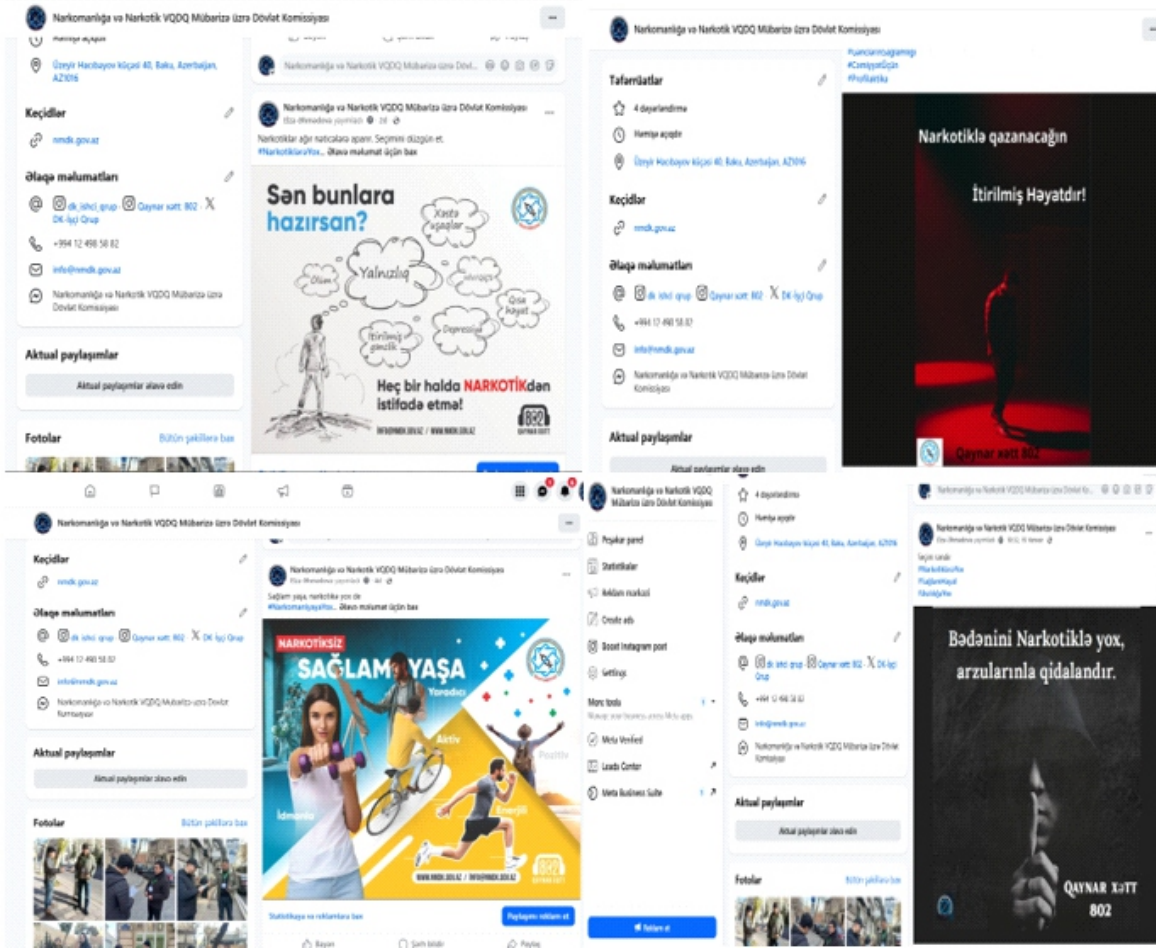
Narkomanlığa və Narkotik VQDQ Mübarizə üzrə Dövlət Komissiyası

Həmişə açıqdır

Üzeyir Hacıbəyov küçəsi 40, Baku, Azerbaijan, AZ1016

Keçidlər

nmdk.gov.az

Əlaqə məlumatları

dk_ishci_grup · Qaynar xətt_802 · DK-İşçi Grup

+994 12 498 58 82

info@nmdk.gov.az

Narkomanlığa və Narkotik VQDQ Mübarizə üzrə Dövlət Komissiyası

Aktual paylaşımlar

Aktual paylaşımlar əlavə edin

Fotolar

Bütün şəkillərə bax

Narkomanlığa və Narkotik VQDQ Mübarizə üzrə Dövlət Komissiyası

Narkotiklər ağır nəticələrə aparır. Seçimini düzgün et.
#NarkotikləraYox... Əlavə məlumat üçün bax

Sən bunlara hazırsan?

Xəstə uşaqlar

Yalnızlıq

Ölüm

Həbs

Qısa həyat

İtirilmiş gənclik

Depressiya

Heç bir halda NARKOTİKdən istifadə etmə!

INFO@NMDK.GOV.AZ / WWW.NMDK.GOV.AZ

802 QAYNAR XƏTT

Narkomanlığa və Narkotik VQDQ Mübarizə üzrə Dövlət Komissiyası

#GəncləriniSağlamlığı
#CəmiyyətÜçün
#Profilaktika

Təfərrüatlar

4 dəyərləndirmə

Həmişə açıqdır

Üzeyir Hacıbəyov küçəsi 40, Baku, Azerbaijan, AZ1016

Keçidlər

nmdk.gov.az

Əlaqə məlumatları

dk_ishci_grup · Qaynar xətt_802 · DK-İşçi Grup

+994 12 498 58 82

info@nmdk.gov.az

Narkomanlığa və Narkotik VQDQ Mübarizə üzrə Dövlət Komissiyası

Aktual paylaşımlar

Aktual paylaşımlar əlavə edin

Narkotiklə qazanacağın

İtirilmiş Həyatdır!

Qaynar xətt 802

Narkomanlığa və Narkotik VQDQ Mübarizə üzrə Dövlət Komissiyası

Keçidlər

nmdk.gov.az

Əlaqə məlumatları

dk_ishci_grup · Qaynar xətt_802 · DK-İşçi Grup

+994 12 498 58 82

info@nmdk.gov.az

Narkomanlığa və Narkotik VQDQ Mübarizə üzrə Dövlət Komissiyası

Aktual paylaşımlar

Aktual paylaşımlar əlavə edin

Fotolar

Bütün şəkillərə bax

Narkomanlığa və Narkotik VQDQ Mübarizə üzrə Dövlət Komissiyası

Sağlam yaşa, narkotika yox de
#Narkomaniyayayox... Əlavə məlumat üçün bax

NARKOTİKSİZ SAĞLAM YAŞA

Yaradıcı

Aktiv

Pozitiv

İdmanlı

Enerjili

WWW.NMDK.GOV.AZ / INFO@NMDK.GOV.AZ

802 QAYNAR XƏTT

Statistikaya və reklamlara bax

Paylaşımı reklam et

Bəyən

Şərh bildir

Paylaş

Narkomanlığa və Narkotik VQDQ Mübarizə üzrə Dövlət Komissiyası

Peşəkar panel

Statistikalar

Reklam mərkəzi

Create ads

Boost Instagram post

Settings

More tools

Meta Verified

Leads Center

Meta Business Suite

Reklam et

4 dəyərləndirmə

Həmişə açıqdır

Üzeyir Hacıbəyov küçəsi 40, Baku, Azerbaijan, AZ1016

Keçidlər

nmdk.gov.az

Əlaqə məlumatları

dk_ishci_grup · Qaynar xətt_802 · DK-İşçi Grup

+994 12 498 58 82

info@nmdk.gov.az

Narkomanlığa və Narkotik VQDQ Mübarizə üzrə Dövlət Komissiyası

Aktual paylaşımlar

Aktual paylaşımlar əlavə edin

Fotolar

Bütün şəkillərə bax

Narkomanlığa və Narkotik VQDQ Mübarizə üzrə Dövlət Komissiyası

#NarkotikləraYox

Bədənini Narkotiklə yox, arzularınla qidalandır.

QAYNAR XƏTT 802